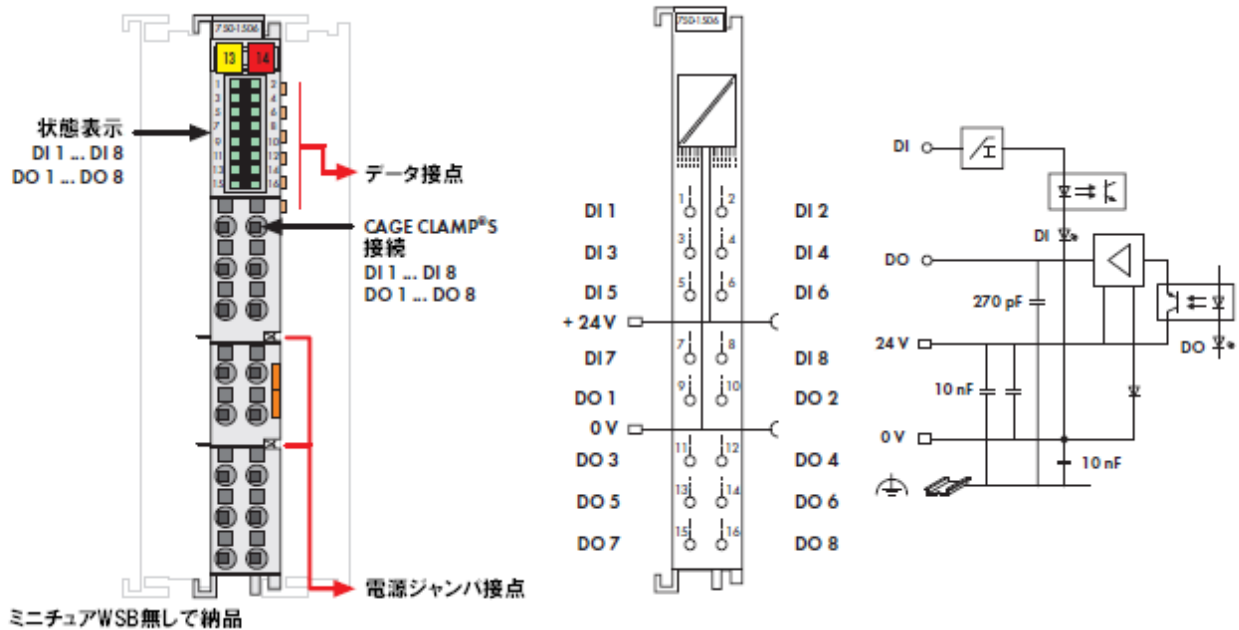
750-1506
13
14
1 2
3 4
5 6
7 8
9 10
11 12
13 14
15 16
状態表示
DI 1 ... DI 8
DO 1 ... DO 8
データ接点
CAGE CLAMP®S
接続
DI 1 ... DI 8
DO 1 ... DO 8
電源ジャンパ接点
ミニチュアWSB無しで納品

750-1506
DI 1
DI 2
DI 3
DI 4
DI 5
DI 6
+ 24 V
DI 7
DI 8
DO 1
DO 2
0 V
DO 3
DO 4
DO 5
DO 6
DO 7
DO 8
1 2
3 4
5 6
7 8
9 10
11 12
13 14
15 16

DI
DI
DO
270 pF
24 V
DO
10 nF
0 V
10 nF